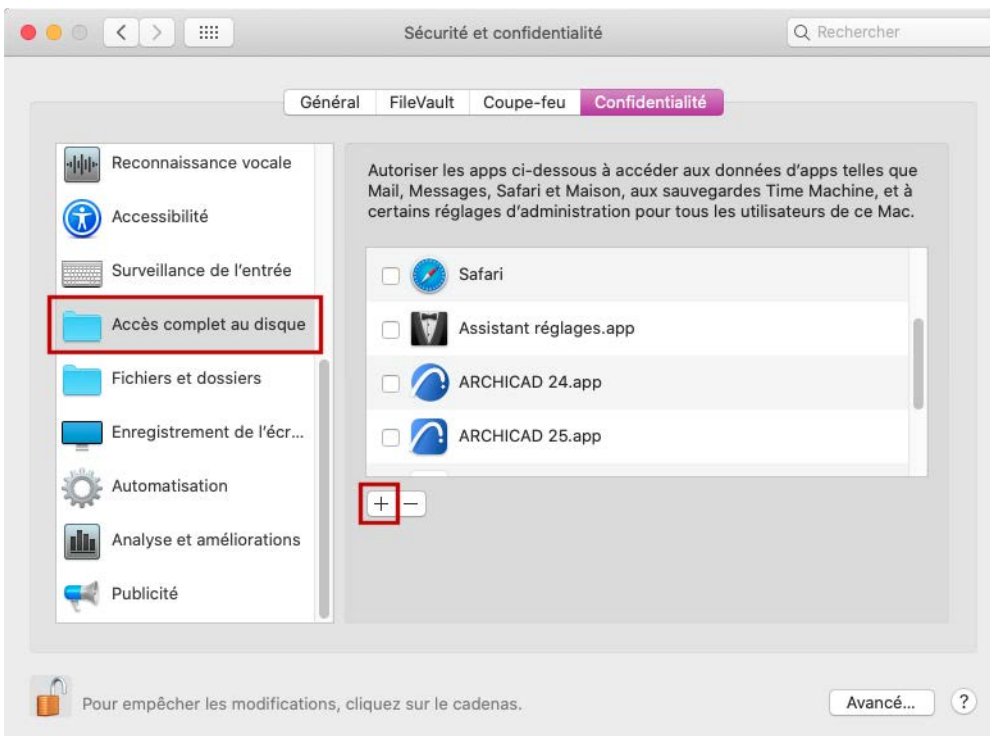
Sécurité et confidentialité

Rechercher

Général | FileVault | Coupe-feu | Confidentialité

Reconnaissance vocale
Accessibilité
Surveillance de l'entrée
Accès complet au disque
Fichiers et dossiers
Enregistrement de l'écr...
Automatisation
Analyse et améliorations
Publicité

Autoriser les apps ci-dessous à accéder aux données d'apps telles que Mail, Messages, Safari et Maison, aux sauvegardes Time Machine, et à certains réglages d'administration pour tous les utilisateurs de ce Mac.

Safari
Assistant réglages.app
ARCHICAD 24.app
ARCHICAD 25.app

+ −

Pour empêcher les modifications, cliquez sur le cadenas.

Avancé...

?